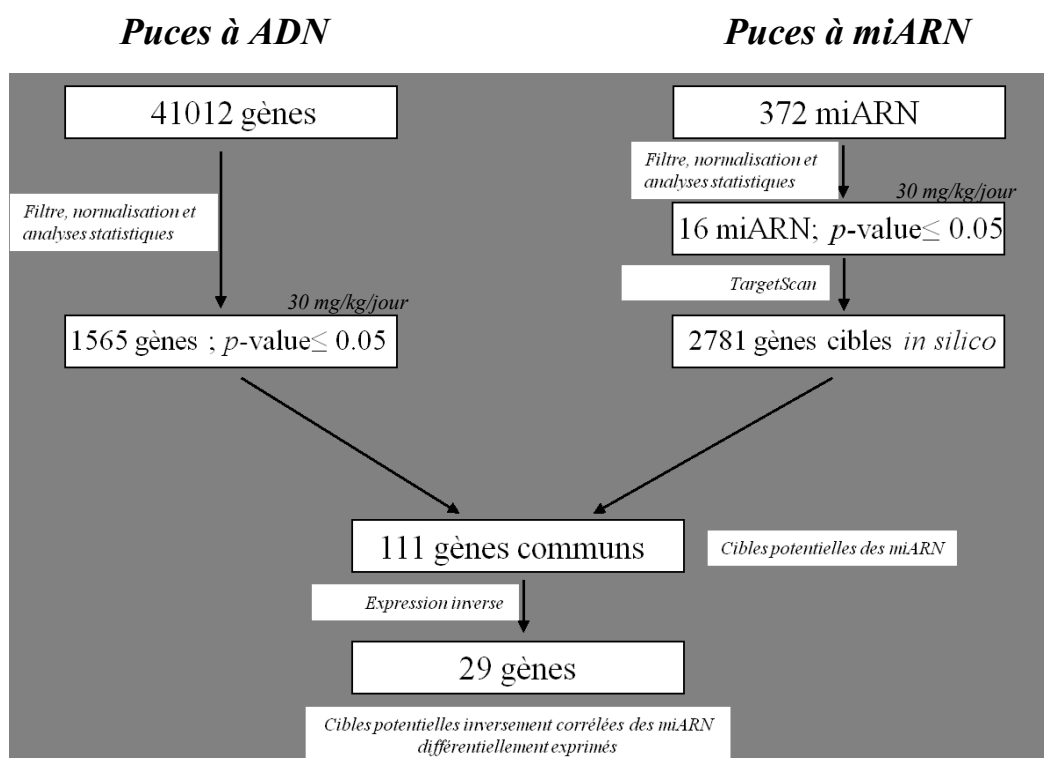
Puces à ADN

Puces à miARN

41012 gènes

Filtre, normalisation et analyses statistiques

30 mg/kg/jour

1565 gènes ; $p$-value$\leq$ 0.05

372 miARN

Filtre, normalisation et analyses statistiques

30 mg/kg/jour

16 miARN; $p$-value$\leq$ 0.05

TargetScan

2781 gènes cibles in silico

111 gènes communs

Cibles potentielles des miARN

Expression inverse

29 gènes

Cibles potentielles inversement corrélées des miARN différentiellement exprimés